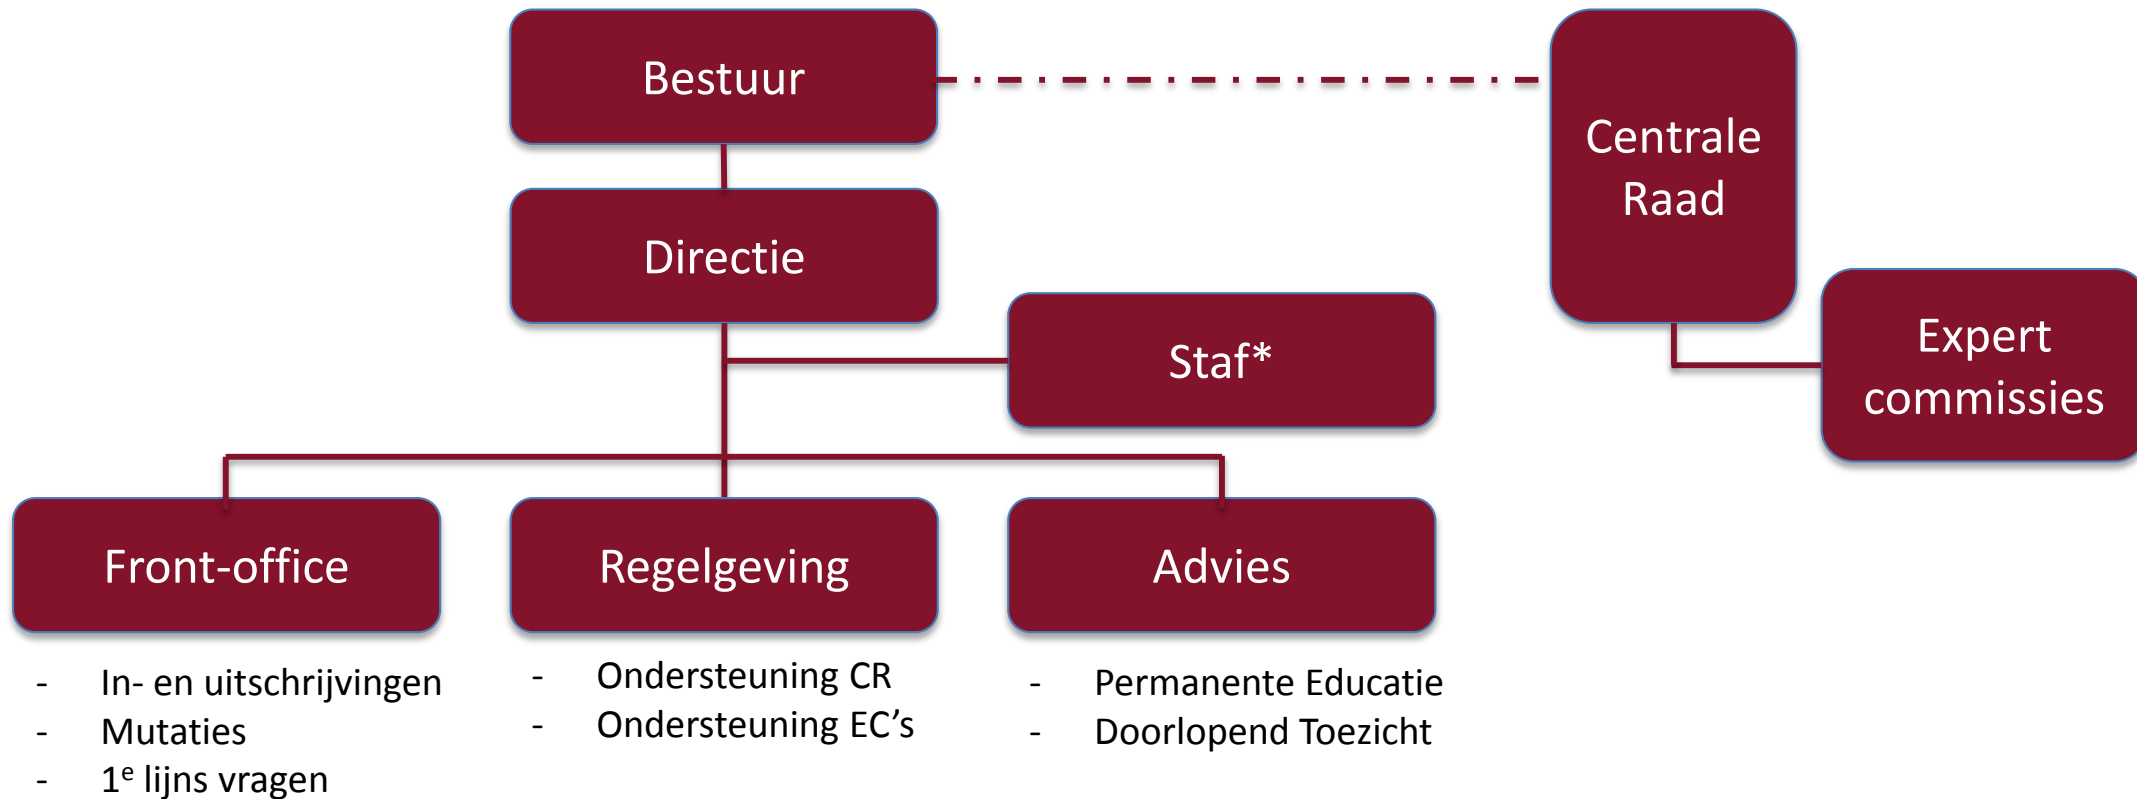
Bestuur

Centrale Raad

Directie

Staf*

Expert commissies

Front-office

- In- en uitschrijvingen
- Mutaties
- 1$^{e}$ lijns vragen

Regelgeving

- Ondersteuning CR
- Ondersteuning EC’s

Advies

- Permanente Educatie
- Doorlopend Toezicht